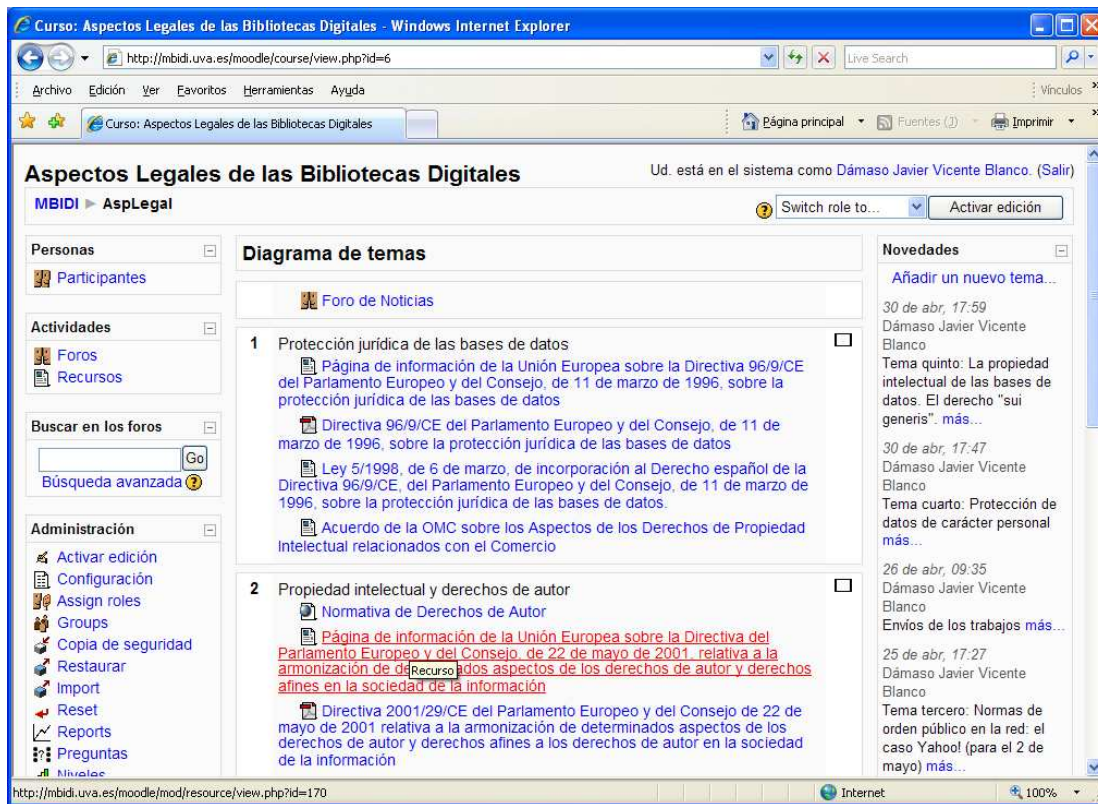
Curso: Aspectos Legales de las Bibliotecas Digitales - Windows Internet Explorer

http://mbidi.uva.es/moodle/course/view.php?id=6

Live Search

Archivo Edición Ver Favoritos Herramientas Ayuda

Vínculos

Curso: Aspectos Legales de las Bibliotecas Digitales

Página principal Fuentes (J) Imprimir

Aspectos Legales de las Bibliotecas Digitales

Ud. está en el sistema como Dámaso Javier Vicente Blanco. (Salir)

MBIDI ► AspLegal

Switch role to... Activar edición

Personas
Participantes

Actividades
Foros
Recursos

Buscar en los foros
Go
Búsqueda avanzada

Administración
Activar edición
Configuración
Assign roles
Groups
Copia de seguridad
Restaurar
Import
Reset
Reports
Preguntas
Niveles

Diagrama de temas

Foro de Noticias

1 Protección jurídica de las bases de datos

Página de información de la Unión Europea sobre la Directiva 96/9/CE del Parlamento Europeo y del Consejo, de 11 de marzo de 1996, sobre la protección jurídica de las bases de datos

Directiva 96/9/CE del Parlamento Europeo y del Consejo, de 11 de marzo de 1996, sobre la protección jurídica de las bases de datos

Ley 5/1998, de 6 de marzo, de incorporación al Derecho español de la Directiva 96/9/CE, del Parlamento Europeo y del Consejo, de 11 de marzo de 1996, sobre la protección jurídica de las bases de datos.

Acuerdo de la OMC sobre los Aspectos de los Derechos de Propiedad Intelectual relacionados con el Comercio

2 Propiedad intelectual y derechos de autor

Normativa de Derechos de Autor

Página de información de la Unión Europea sobre la Directiva del Parlamento Europeo y del Consejo, de 22 de mayo de 2001, relativa a la armonización de de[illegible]ados aspectos de los derechos de autor y derechos afines en la sociedad de la información

Recurso

Directiva 2001/29/CE del Parlamento Europeo y del Consejo de 22 de mayo de 2001 relativa a la armonización de determinados aspectos de los derechos de autor y derechos afines a los derechos de autor en la sociedad de la información

Novedades

Añadir un nuevo tema...

30 de abr, 17:59
Dámaso Javier Vicente Blanco
Tema quinto: La propiedad intelectual de las bases de datos. El derecho "sui generis". más...

30 de abr, 17:47
Dámaso Javier Vicente Blanco
Tema cuarto: Protección de datos de carácter personal más...

26 de abr, 09:35
Dámaso Javier Vicente Blanco
Envíos de los trabajos más...

25 de abr, 17:27
Dámaso Javier Vicente Blanco
Tema tercero: Normas de orden público en la red: el caso Yahoo! (para el 2 de mayo) más...

http://mbidi.uva.es/moodle/mod/resource/view.php?id=170

Internet

100%